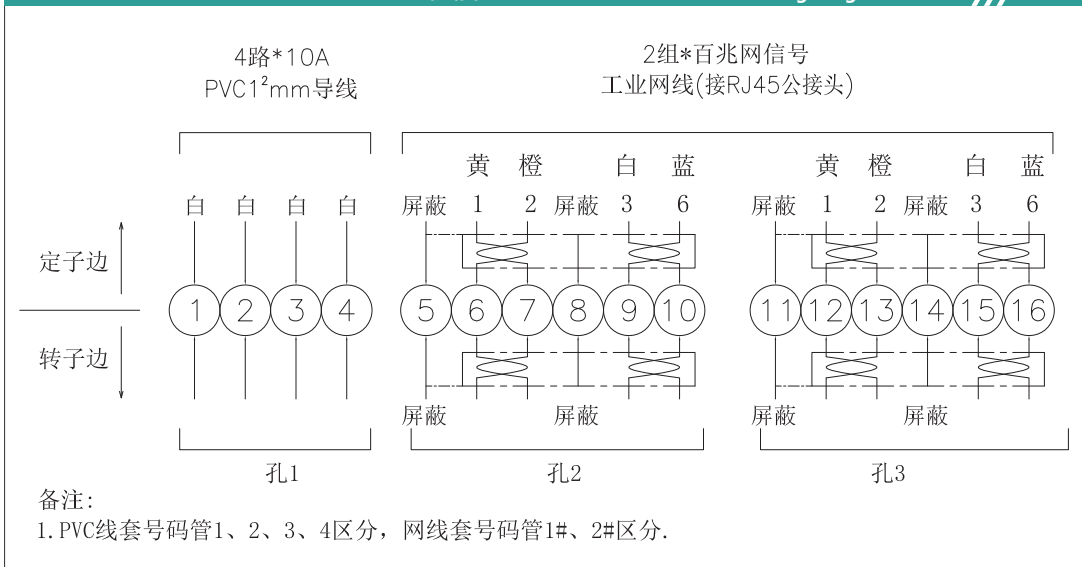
4路*10A
PVC$1^2$mm导线

2组*百兆网信号
工业网线(接RJ45公接头)

白 白 白 白

黄 橙 白 蓝
屏蔽 1 2 屏蔽 3 6

黄 橙 白 蓝
屏蔽 1 2 屏蔽 3 6

定子边

1 2 3 4 5 6 7 8 9 10 11 12 13 14 15 16

转子边

屏蔽 屏蔽 屏蔽 屏蔽

孔1 孔2 孔3

备注:
1.PVC线套号码管1、2、3、4区分，网线套号码管1#、2#区分.